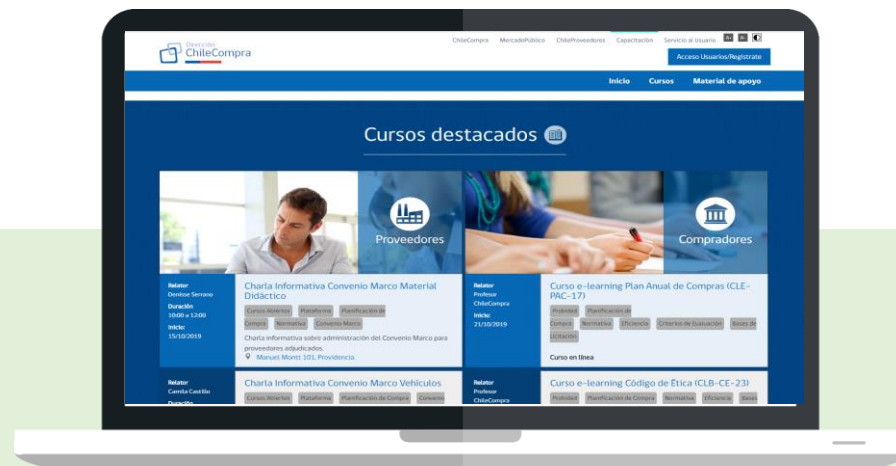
Dirección ChileCompra

ChileCompra MercadoPúblico ChileProveedores Capacitación Servicio al Usuario

Acceso Usuarios/Registrate

Inicio Cursos Material de apoyo

Cursos destacados

Proveedores

Compradores

Relator
Denisse Serrano
Duración
10:00 a 12:00
Inicio:
15/10/2019

Charla Informativa Convenio Marco Material Didáctico

Cursos Abiertos Plataforma Planificación de Compra Normativa Convenio Marco

Charla informativa sobre administración del Convenio Marco para proveedores adjudicados.

Manuel Montt 101, Providencia

Relator
Profesor
ChileCompra
Inicio:
21/10/2019

Curso e-learning Plan Anual de Compras (CLE-PAC-17)

Probidad Planificación de Compra Normativa Eficiencia Criterios de Evaluación Bases de Licitación

Curso en línea

Relator
Camila Castillo
Duración

Charla Informativa Convenio Marco Vehículos

Cursos Abiertos Plataforma Planificación de Compra Convenio

Relator
Profesor
ChileCompra

Curso e-learning Código de Ética (CLB-CE-23)

Probidad Planificación de Compra Normativa Eficiencia Bases